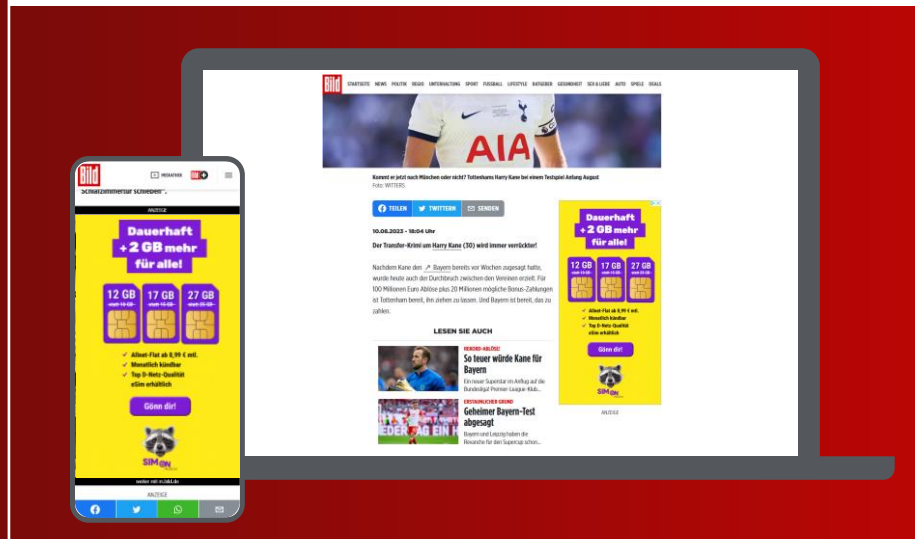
Bild STARTSEITE NEWS POLITIK REGIO UNTERHALTUNG SPORT FUSSBALL LIFESTYLE RATGEBER GESUNDHEIT SEX & LIEBE AUTO SPIELE DEALS

AIA

Kommt er jetzt nach München oder nicht? Tottenhams Harry Kane bei einem Testspiel Anfang August
Foto: WITTERS

TEILEN TWITTERN SENDEN

10.08.2023 - 18:04 Uhr

Der Transfer-Krimi um Harry Kane (30) wird immer verrückter!

Nachdem Kane den Bayern bereits vor Wochen zugesagt hatte, wurde heute auch der Durchbruch zwischen den Vereinen erzielt. Für 100 Millionen Euro Ablöse plus 20 Millionen mögliche Bonus-Zahlungen ist Tottenham bereit, ihn ziehen zu lassen. Und Bayern ist bereit, das zu zahlen.

LESEN SIE AUCH

REKORD-ABLÖSE!
So teuer würde Kane für Bayern
Ein neuer Superstar im Anflug auf die Bundesliga? Premier League-Klub...

ERSTAUNLICHER GRUND
Geheimer Bayern-Test abgesagt
Bayern und Leipzig haben die Revanche für den Supercup schon...

Dauerhaft +2 GB mehr für alle!
12 GB 17 GB 27 GB
Allnet-Flat ab 8,99 € mtl.
Monatlich kündbar
Top D-Netz-Qualität
eSim erhältlich
Gönn dir!
SIM ON
ANZEIGE

Bild MEDIATHEK Bild+
Schlafzimmertür schiebe"
ANZEIGE
Dauerhaft +2 GB mehr für alle!
12 GB 17 GB 27 GB
Allnet-Flat ab 8,99 € mtl.
Monatlich kündbar
Top D-Netz-Qualität
eSim erhältlich
Gönn dir!
SIM ON
weiter mit m.bild.de
ANZEIGE